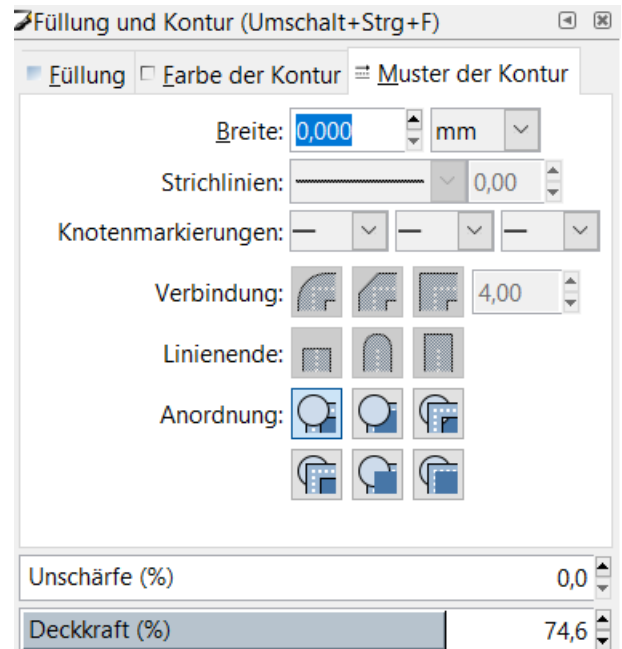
Füllung und Kontur (Umschalt+Strg+F)

Füllung | Farbe der Kontur | Muster der Kontur

Breite: 0,000 mm

Strichlinien: 0,00

Knotenmarkierungen:

Verbindung: 4,00

Linienende:

Anordnung:

Unschärfe (%) 0,0

Deckkraft (%) 74,6